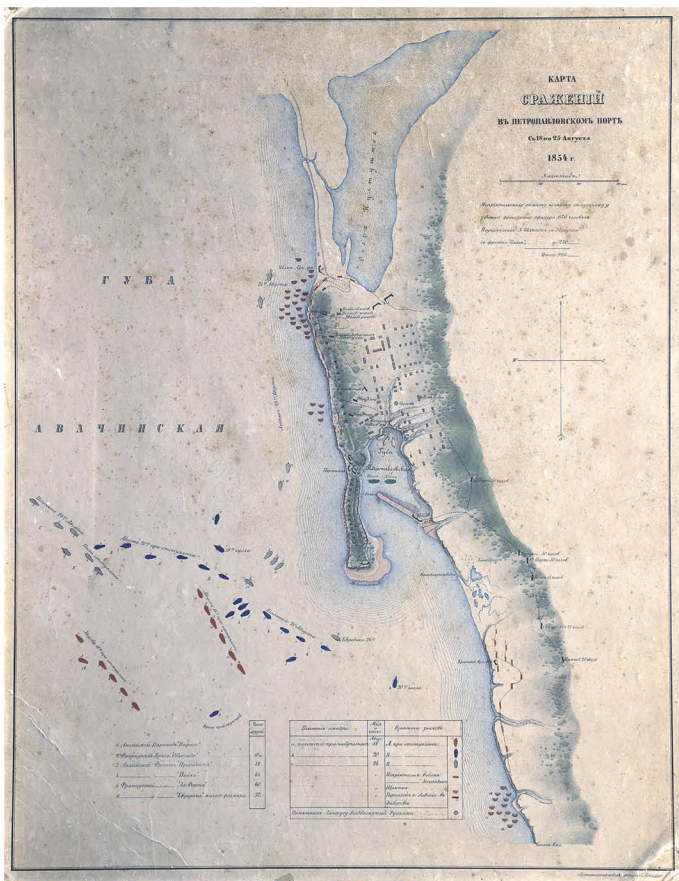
КАРТА
СРАЖЕНІЙ
ВЪ ПЕТРОПАВЛОВСКОМЪ ПОРТѢ
Съ 18 по 25 Августа
1854 г.

ГУБА

АВАЧИНСКАЯ

Губа

Петропавловскъ

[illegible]

| | | | | |
|---|---|---|---|---|
| 1. Англійскій Пароходъ "Виргo" | | Непріятельскіе суда | 18 | |
| 2. Французскій Фрегатъ "Эвридика" | 32 | | 20 | |
| 3. Англійскій Фрегатъ "Президентъ" | 52 | | 24 | |
| 4. "Пикъ" | 44 | | | |
| 5. Французскій "Ла Форте" | 60 | | | |
| 6. "Облигадо" | 12 | | | |